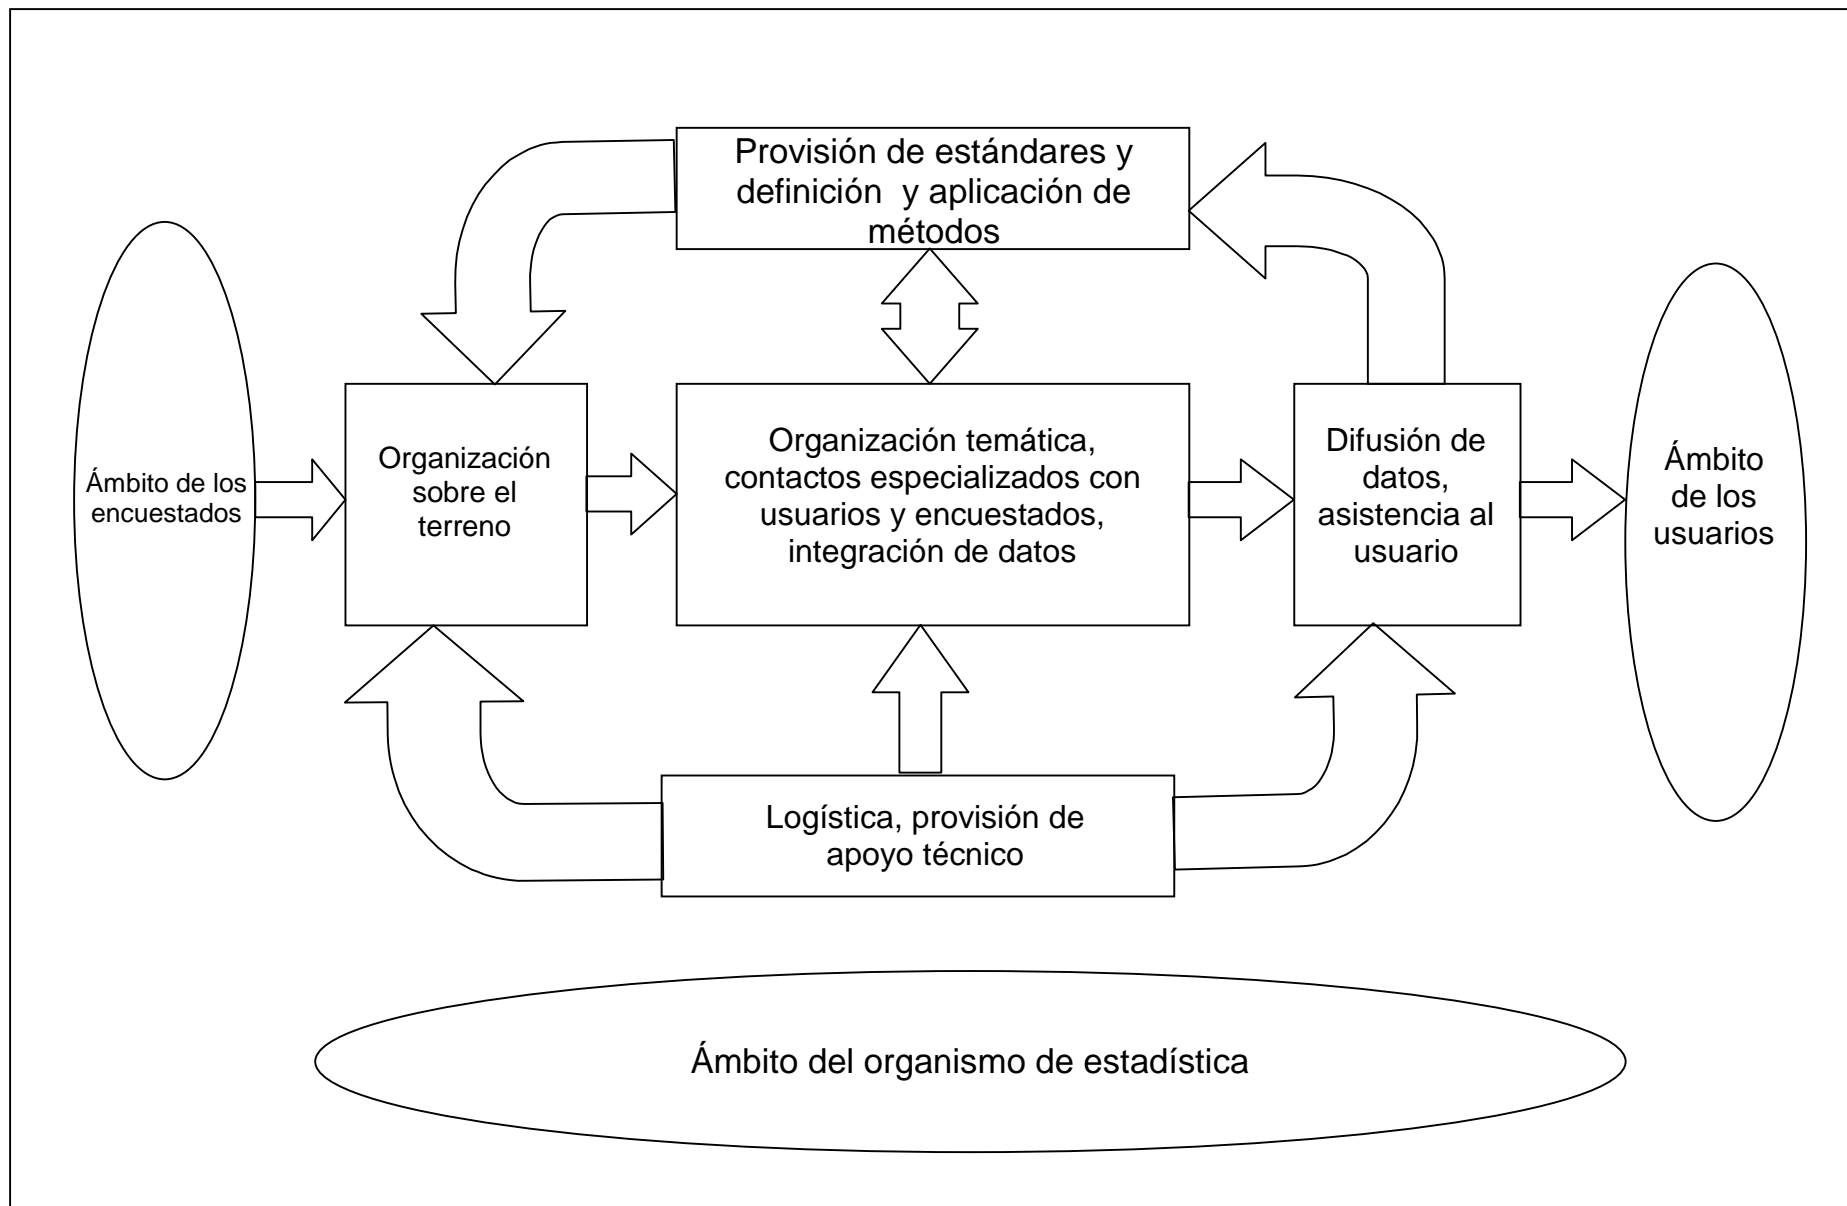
Provisión de estándares y definición y aplicación de métodos

Ámbito de los encuestados

Organización sobre el terreno

Organización temática, contactos especializados con usuarios y encuestados, integración de datos

Difusión de datos, asistencia al usuario

Ámbito de los usuarios

Logística, provisión de apoyo técnico

Ámbito del organismo de estadística